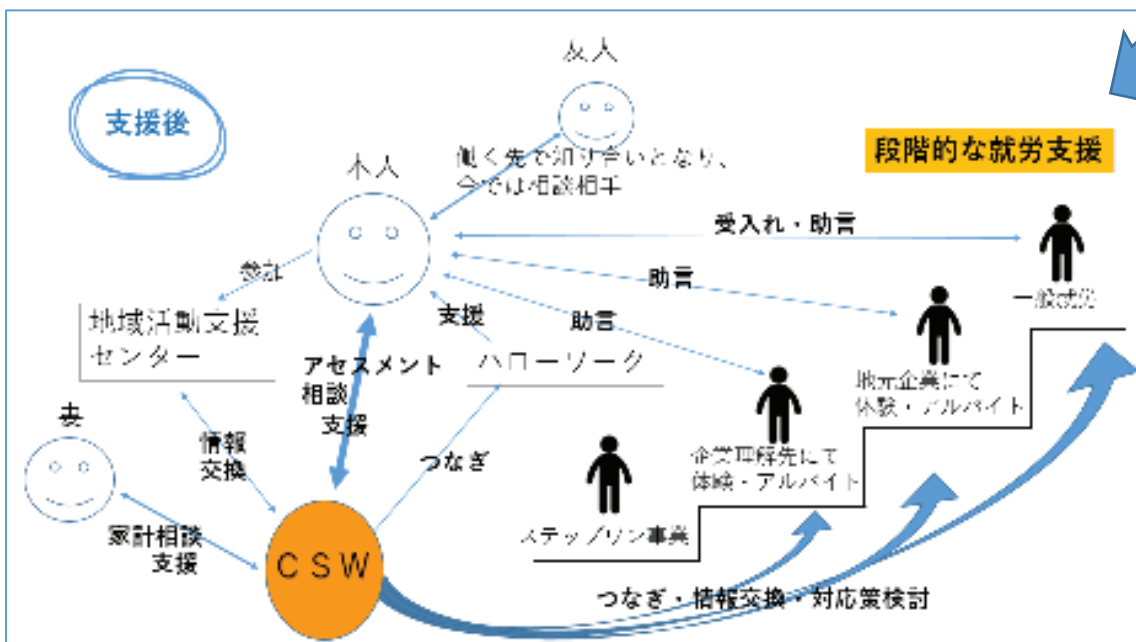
支援後

友人

働く先で知り合いとなり、今では相談相手

本人

段階的な就労支援

受入れ・助言

助言

参加

支援

助言

一般就労

地域活動支援センター

アセスメント相談支援

ハローワーク

地元企業にて体験・アルバイト

妻

情報交換

つなぎ

企業開拓先にて体験・アルバイト

ステップリン事業

家計相談支援

CSW

つなぎ・情報交換・対応策検討